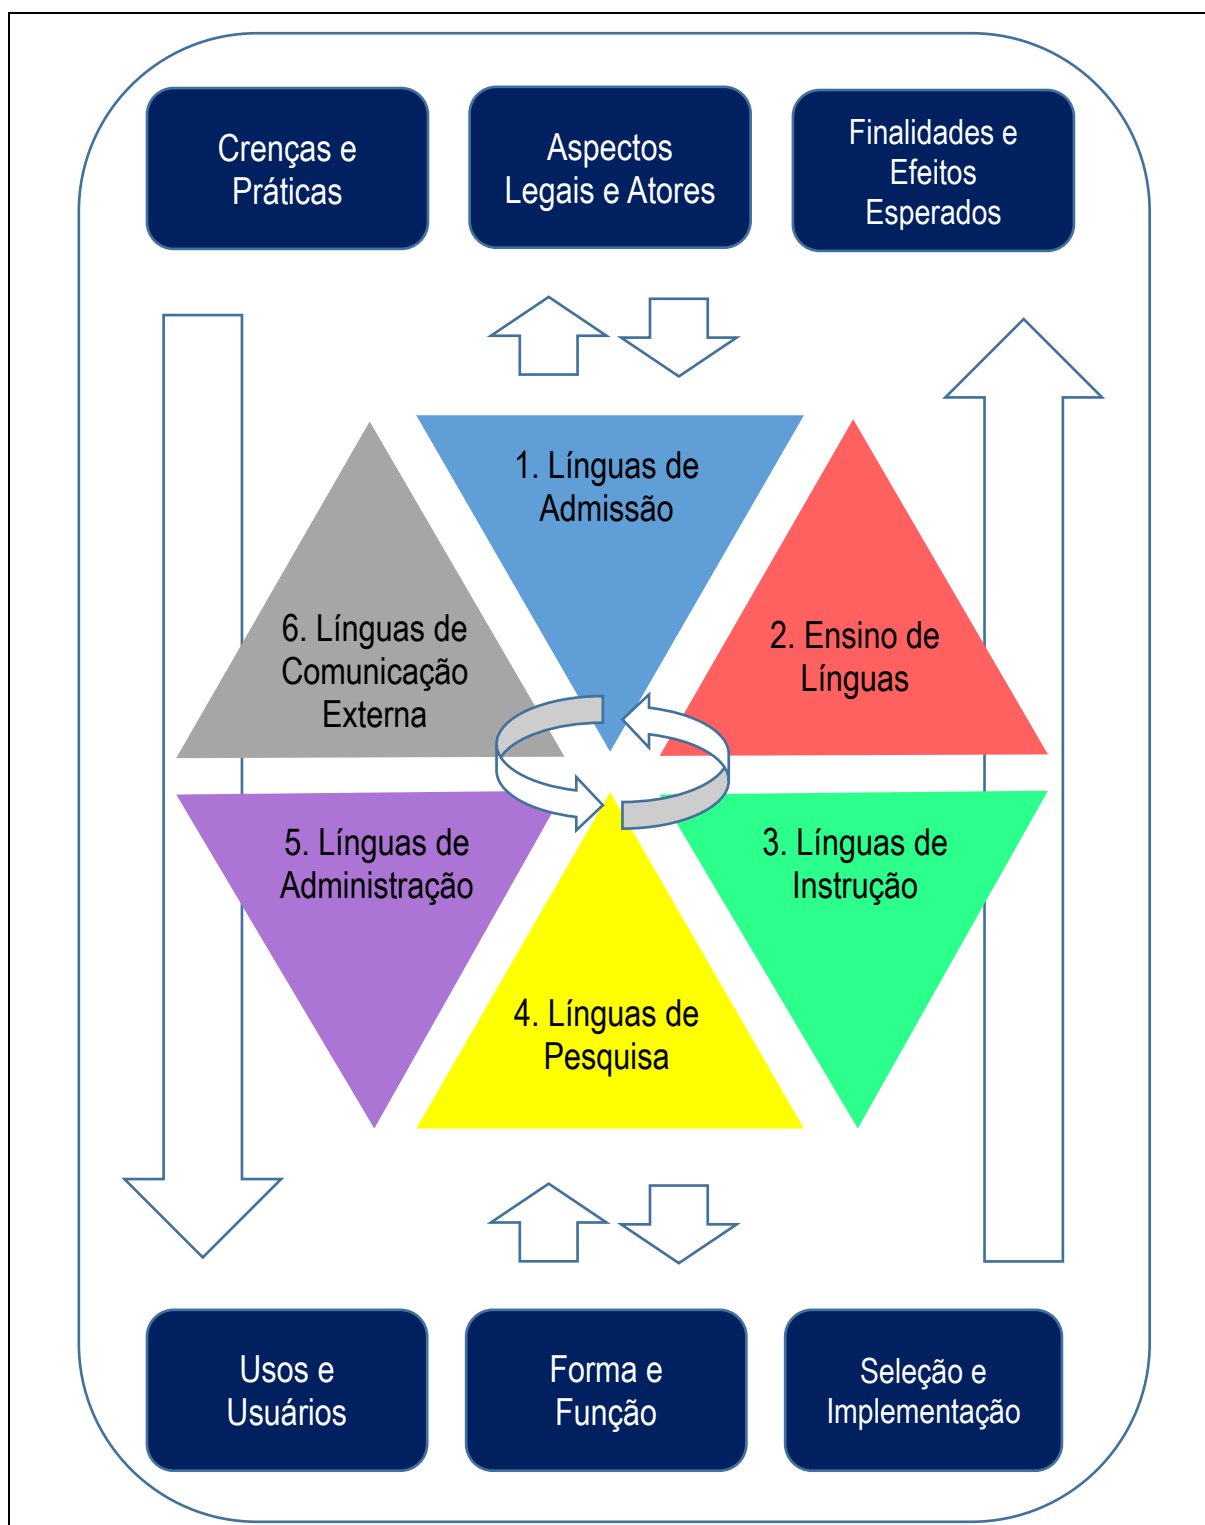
Crenças e Práticas

Aspectos Legais e Atores

Finalidades e Efeitos Esperados

1. Línguas de Admissão

6. Línguas de Comunicação Externa

2. Ensino de Línguas

5. Línguas de Administração

3. Línguas de Instrução

4. Línguas de Pesquisa

Usos e Usuários

Forma e Função

Seleção e Implementação